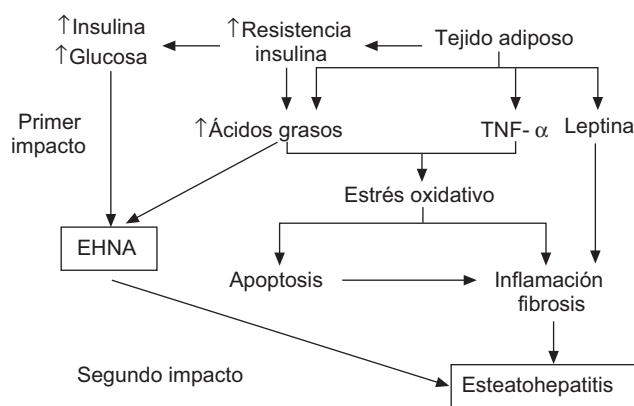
↑Insulina
↑Glucosa

↑Resistencia insulina

Tejido adiposo

Primer impacto

↑Ácidos grasos

TNF- $\alpha$

Leptina

Estrés oxidativo

EHNA

Apoptosis

Inflamación fibrosis

Segundo impacto

Esteatohepatitis